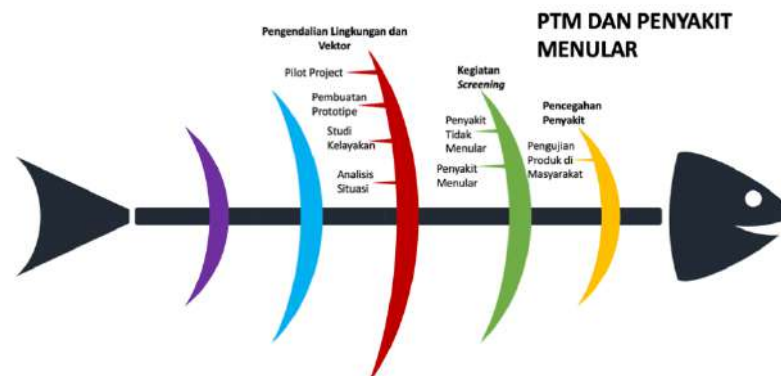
PTM DAN PENYAKIT MENULAR

Pengendalian Lingkungan dan Vektor

Pilot Project

Pembuatan Prototipe

Studi Kelayakan

Analisis Situasi

Kegiatan *Screening*

Penyakit Tidak Menular

Penyakit Menular

Pencegahan Penyakit

Pengujian Produk di Masyarakat